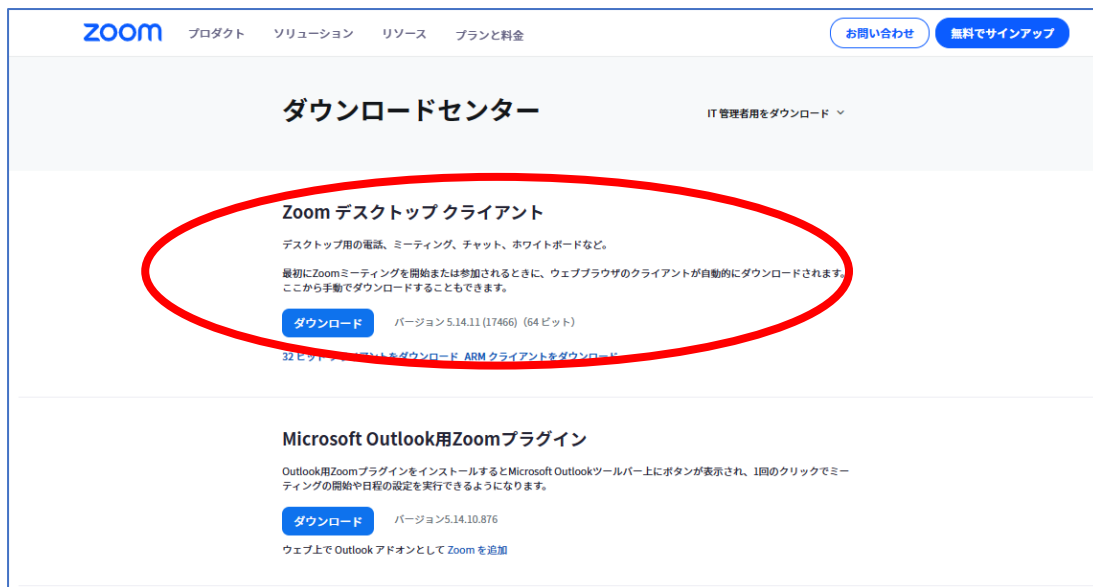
zoom プロダクト ソリューション リソース プランと料金

お問い合わせ 無料でサインアップ

ダウンロードセンター

IT 管理者用をダウンロード

Zoom デスクトップ クライアント

デスクトップ用の電話、ミーティング、チャット、ホワイトボードなど。

最初にZoomミーティングを開始または参加されるときに、ウェブブラウザのクライアントが自動的にダウンロードされます。ここから手動でダウンロードすることもできます。

ダウンロード バージョン 5.14.11 (17466)（64 ビット）

32 ビット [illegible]をダウンロード ARM クライアントをダウンロード

Microsoft Outlook用Zoomプラグイン

Outlook用Zoomプラグインをインストールすると Microsoft Outlookツールバー上にボタンが表示され、1回のクリックでミーティングの開始や日程の設定を実行できるようになります。

ダウンロード バージョン5.14.10.876

ウェブ上で Outlook アドオンとして Zoom を追加